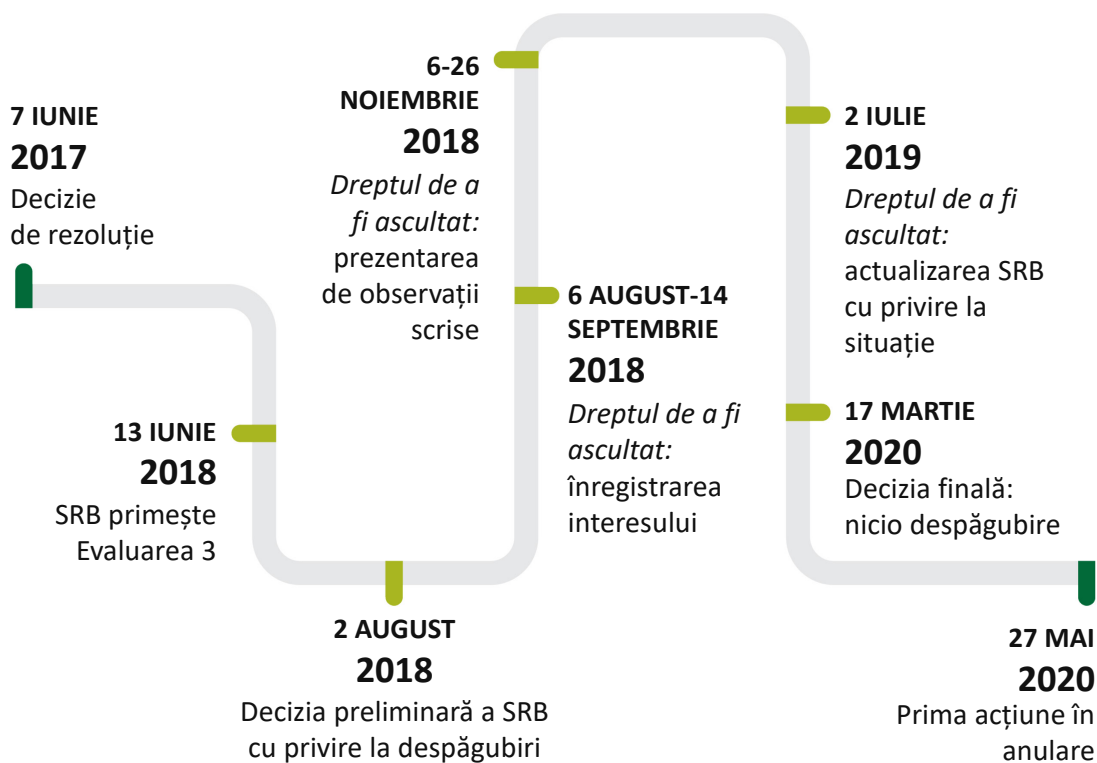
7 IUNIE
2017
Decizie de rezoluție

13 IUNIE
2018
SRB primește Evaluarea 3

2 AUGUST
2018
Decizia preliminară a SRB cu privire la despăgubiri

6-26 NOIEMBRIE
2018
*Dreptul de a fi ascultat:* prezentarea de observații scrise

6 AUGUST-14 SEPTEMBRIE
2018
*Dreptul de a fi ascultat:* înregistrarea interesului

2 IULIE
2019
*Dreptul de a fi ascultat:* actualizarea SRB cu privire la situație

17 MARTIE
2020
Decizia finală: nicio despăgubire

27 MAI
2020
Prima acțiune în anulare